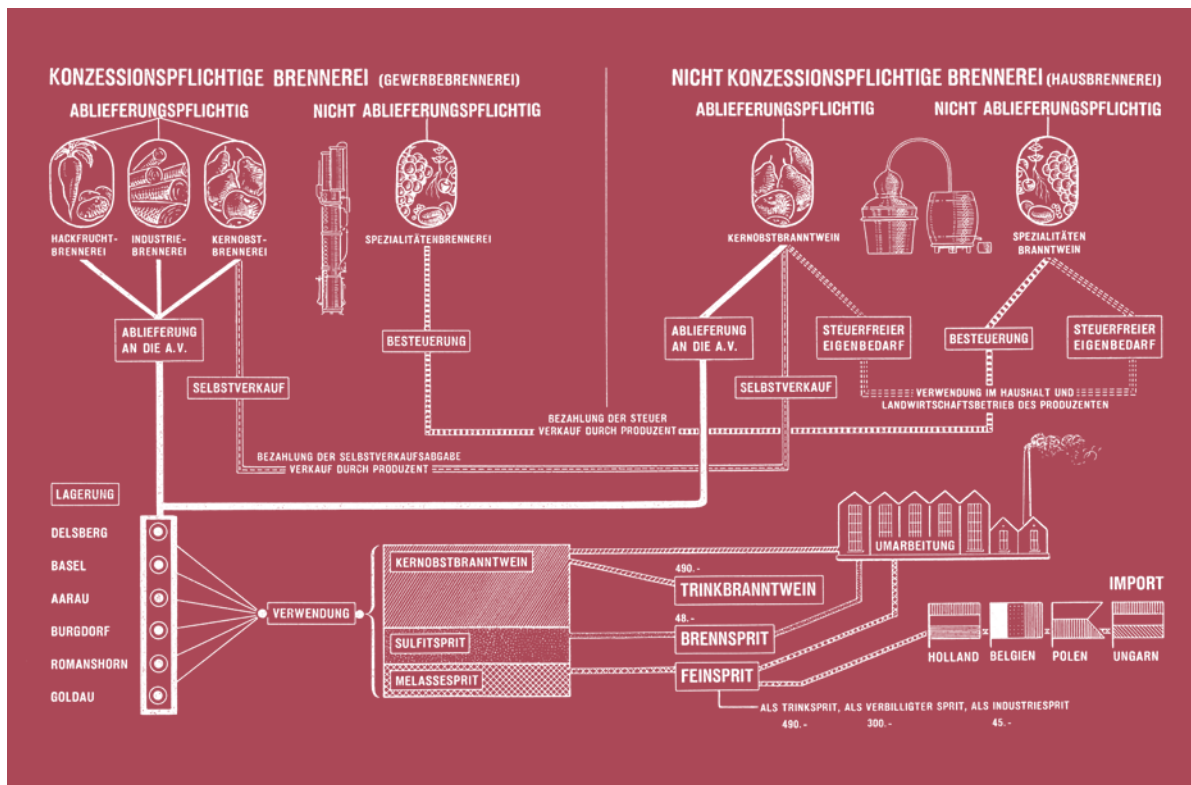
KONZESSIONSPFLICHTIGE BRENNEREI (GEWERBEBRENNEREI)

ABLIEFERUNGSPFLICHTIG

NICHT ABLIEFERUNGSPFLICHTIG

HACKFRUCHT-BRENNEREI

INDUSTRIE-BRENNEREI

KERNOBST-BRENNEREI

SPEZIALITÄTENBRENNEREI

ABLIEFERUNG AN DIE A.V.

BESTEUERUNG

SELBSTVERKAUF

NICHT KONZESSIONSPFLICHTIGE BRENNEREI (HAUSBRENNEREI)

ABLIEFERUNGSPFLICHTIG

NICHT ABLIEFERUNGSPFLICHTIG

KERNOBSTBRANNTWEIN

SPEZIALITÄTEN BRANNTWEIN

ABLIEFERUNG AN DIE A.V.

STEUERFREIER EIGENBEDARF

BESTEUERUNG

STEUERFREIER EIGENBEDARF

SELBSTVERKAUF

VERWENDUNG IM HAUSHALT UND LANDWIRTSCHAFTSBETRIEB DES PRODUZENTEN

BEZAHLUNG DER STEUER VERKAUF DURCH PRODUZENT

BEZAHLUNG DER SELBSTVERKAUFSABGABE VERKAUF DURCH PRODUZENT

LAGERUNG

DELSBERG

BASEL

AARAU

BURGDORF

ROMANSHORN

GOLDAU

VERWENDUNG

KERNOBSTBRANNTWEIN

SULFITSPRIT

MELASSESPRIT

490.-

TRINKBRANNTWEIN

48.-

BRENNSPRIT

FEINSPRIT

UMARBEITUNG

IMPORT

HOLLAND

BELGIEN

POLEN

UNGARN

ALS TRINKSPRIT, ALS VERBILLIGTER SPRIT, ALS INDUSTRIESPRIT

490.-

300.-

45.-